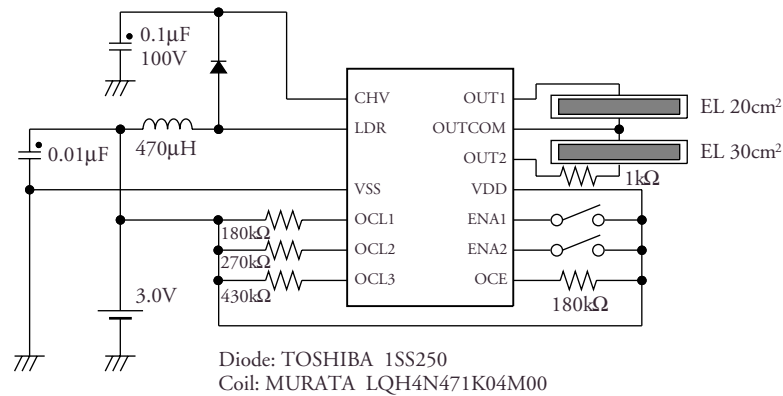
0.1µF
100V

0.01µF
470µH

CHV
LDR
VSS
OCL1
OCL2
OCL3

OUT1
OUTCOM
OUT2
VDD
ENA1
ENA2
OCE

EL 20cm$^2$
EL 30cm$^2$
1kΩ

180kΩ
270kΩ
430kΩ

3.0V

180kΩ

Diode: TOSHIBA 1SS250
Coil: MURATA LQH4N471K04M00